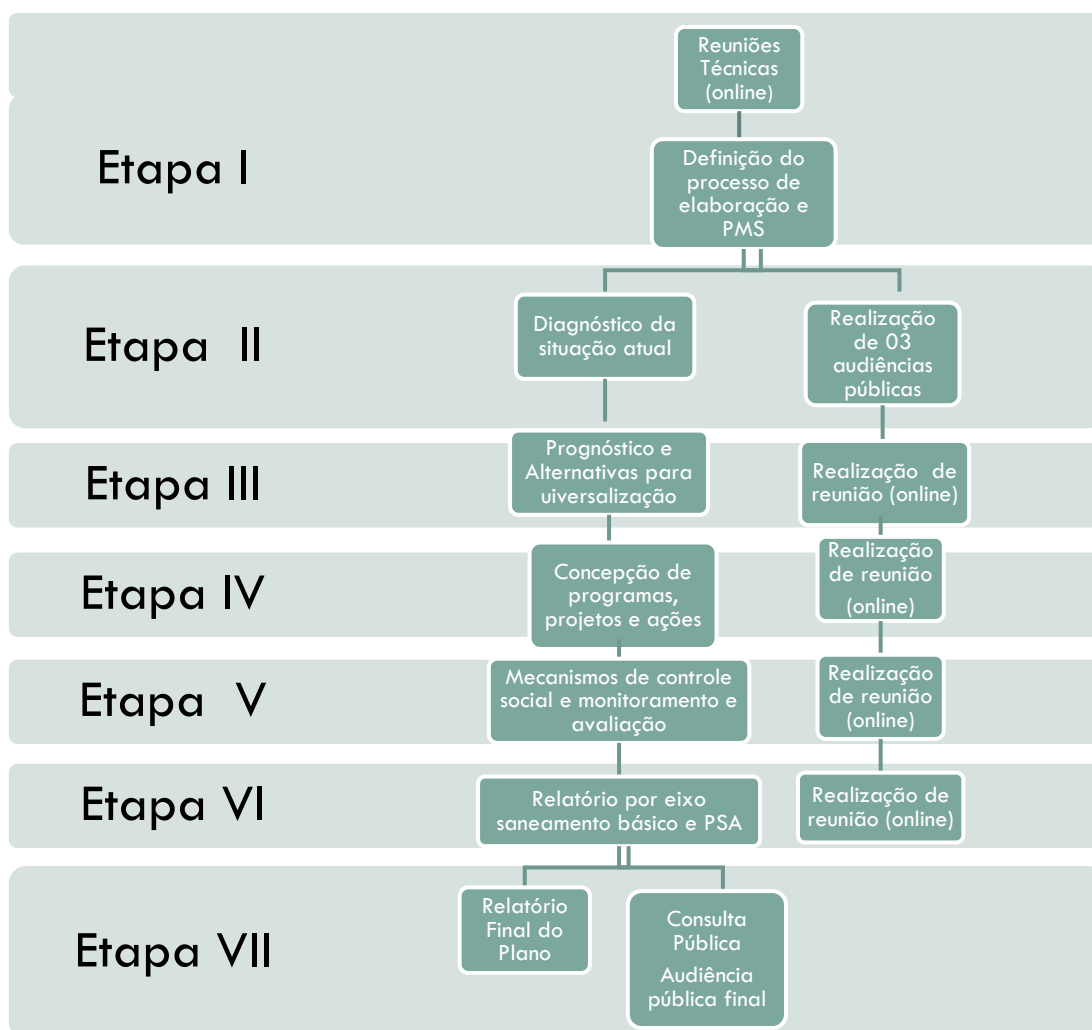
Etapa I

Reuniões Técnicas (online)

Definição do processo de elaboração e PMS

Etapa II

Diagnóstico da situação atual

Realização de 03 audiências públicas

Etapa III

Prognóstico e Alternativas para uiversalização

Realização de reunião (online)

Etapa IV

Concepção de programas, projetos e ações

Realização de reunião (online)

Etapa V

Mecanismos de controle social e monitoramento e avaliação

Realização de reunião (online)

Etapa VI

Relatório por eixo saneamento básico e PSA

Realização de reunião (online)

Etapa VII

Relatório Final do Plano

Consulta Pública

Audiência pública final